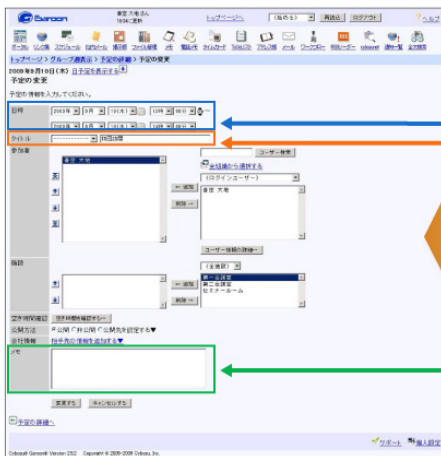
Garoon 東京 大地 さん 16:04 退勤

トップページへ [他のユ] 再読込 ログアウト ヘルプ

ポータル リンク集 スケジュール 掲示板 ファイル管理 メモ 電話メモ タイムカード ToDoリスト アドレス帳 メール ワークフロー 報告書 cybozu 施設一覧 全文検索

トップページ > グループ週表示 > 予定の詳細 > 予定の変更

2009年9月10日(木) 日予定を表示する

予定の変更

予定の情報を入力してください。

日時 2009 年 9 月 10(木) 13時 00分 ~

タイトル ----- 打合せ

参加者 ユーザー検索

東京 大地

← 追加 削除 →

全組織から選択する

(ログインユーザー)

東京 大地

ユーザー情報の詳細 »

施設 (全施設)

← 追加 削除 →

第一会議室
第二会議室
セミナールーム

空き時間確認 空き時間を確認する »

公開方法 公開 非公開 公開先を設定する

会社情報 会社情報を追加する

メモ

変更する キャンセルする

予定の詳細へ

サポート 個人設定

Cybozu® Garoon® Version 2.5.2 Copyright © 2005-2009 Cybozu, Inc.